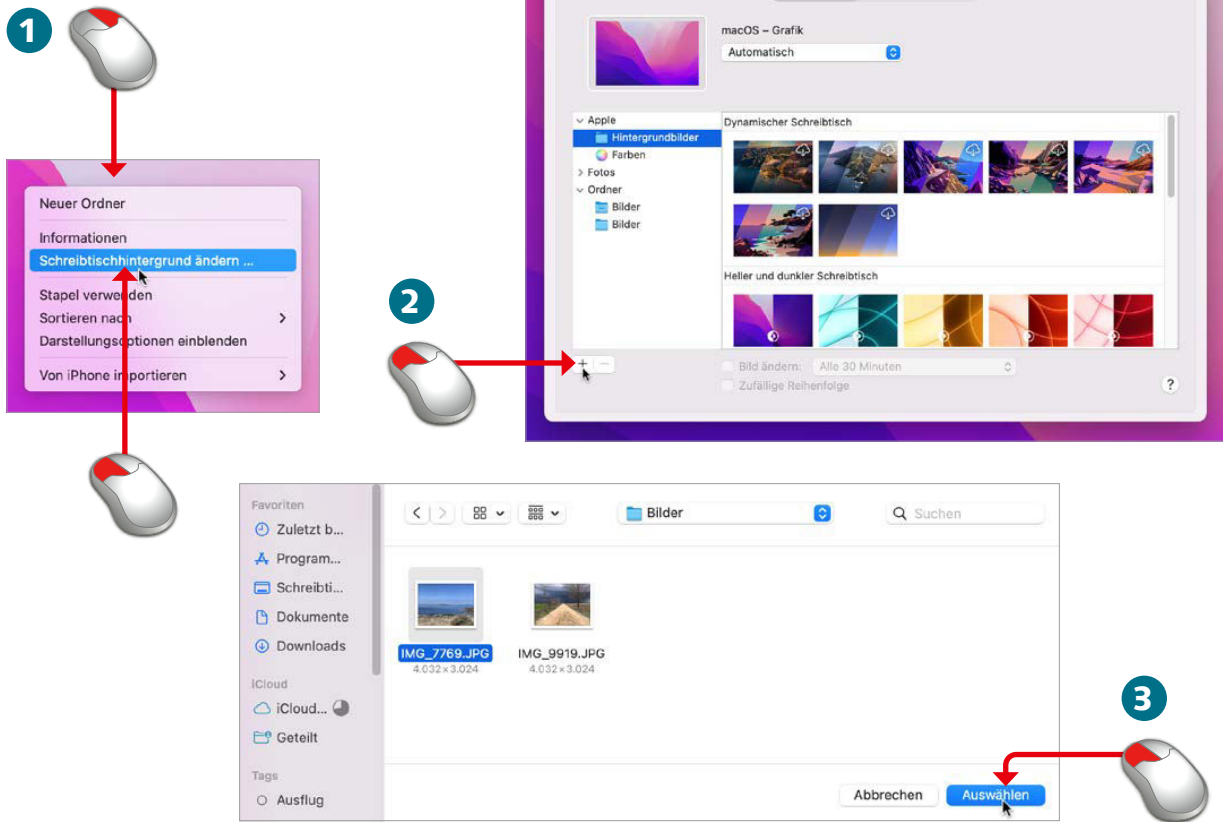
1

Neuer Ordner

Informationen

Schreibtischhintergrund ändern ...

Stapel verwenden

Sortieren nach

Darstellungsoptionen einblenden

Von iPhone importieren

macOS – Grafik

Automatisch

Apple

Hintergrundbilder

Farben

Fotos

Ordner

Bilder

Bilder

Dynamischer Schreibtisch

Heller und dunkler Schreibtisch

2

+ −

Bild ändern: Alle 30 Minuten

Zufällige Reihenfolge

?

Favoriten

Zuletzt b...

Program...

Schreibti...

Dokumente

Downloads

iCloud

iCloud...

Geteilt

Tags

Ausflug

Bilder

Suchen

IMG_7769.JPG
4.032 × 3.024

IMG_9919.JPG
4.032 × 3.024

3

Abbrechen

Auswählen